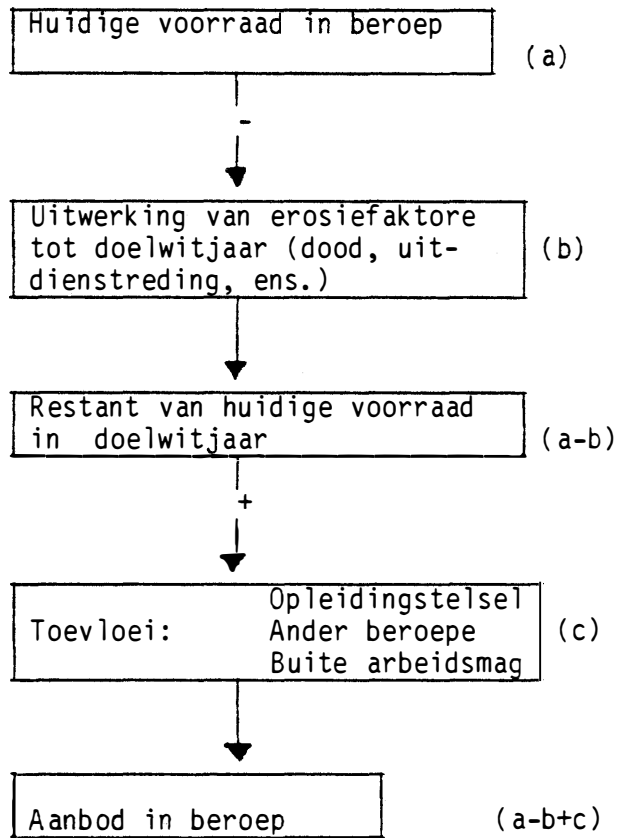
Huidige voorraad in beroep (a)

-

Uitwerking van erosiefaktore tot doelwitjaar (dood, uitdienstreding, ens.) (b)

Restant van huidige voorraad in doelwitjaar (a-b)

+

Toevloei: Opleidingstelsel Ander beroepe Buite arbeidsmag (c)

Aanbod in beroep (a-b+c)